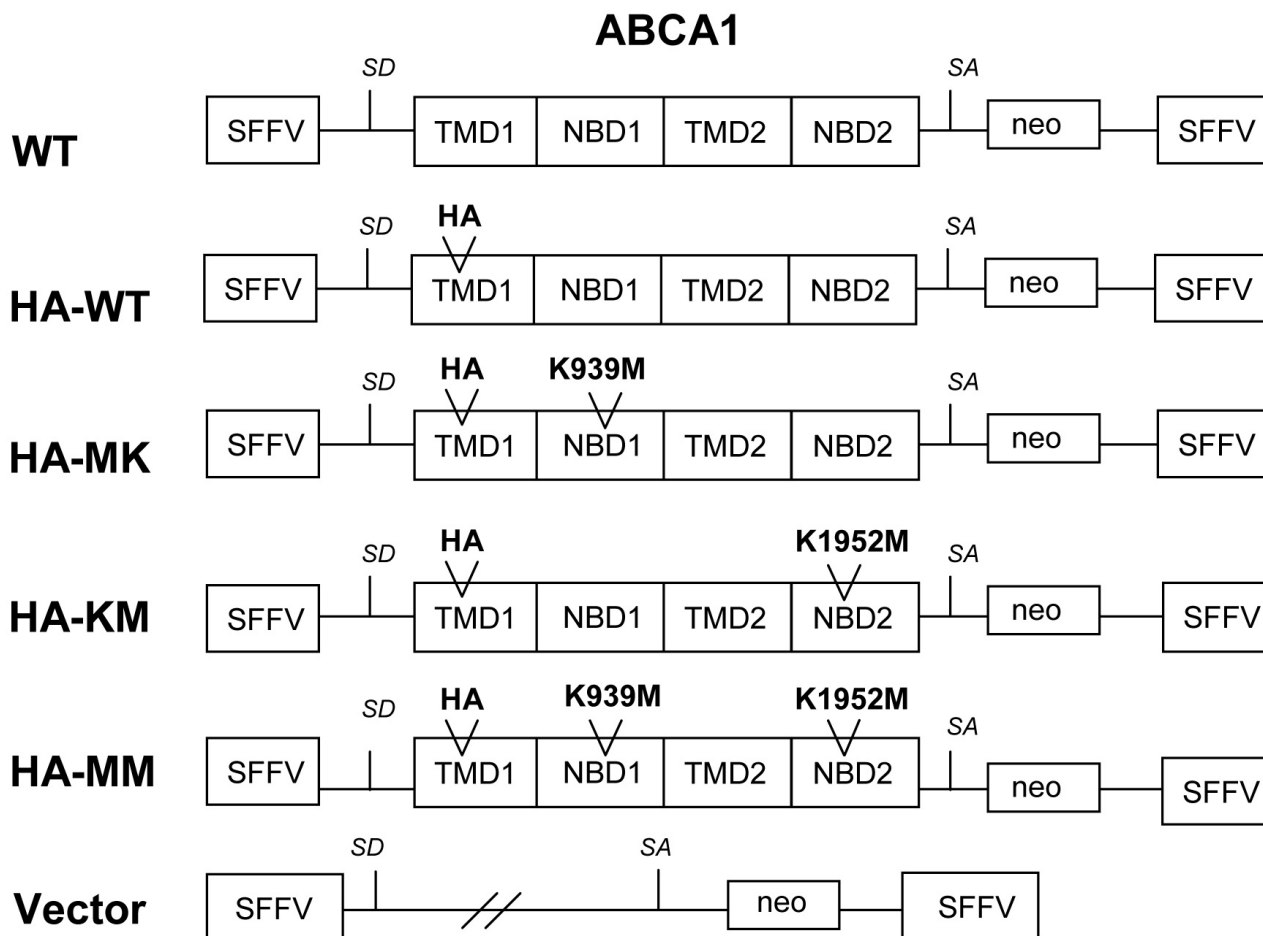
ABCA1

WT
SD
SA
SFFV TMD1 NBD1 TMD2 NBD2 neo SFFV

HA-WT
SD
HA
SA
SFFV TMD1 NBD1 TMD2 NBD2 neo SFFV

HA-MK
SD
HA
K939M
SA
SFFV TMD1 NBD1 TMD2 NBD2 neo SFFV

HA-KM
SD
HA
K1952M
SA
SFFV TMD1 NBD1 TMD2 NBD2 neo SFFV

HA-MM
SD
HA
K939M
K1952M
SA
SFFV TMD1 NBD1 TMD2 NBD2 neo SFFV

Vector
SD
SA
SFFV neo SFFV